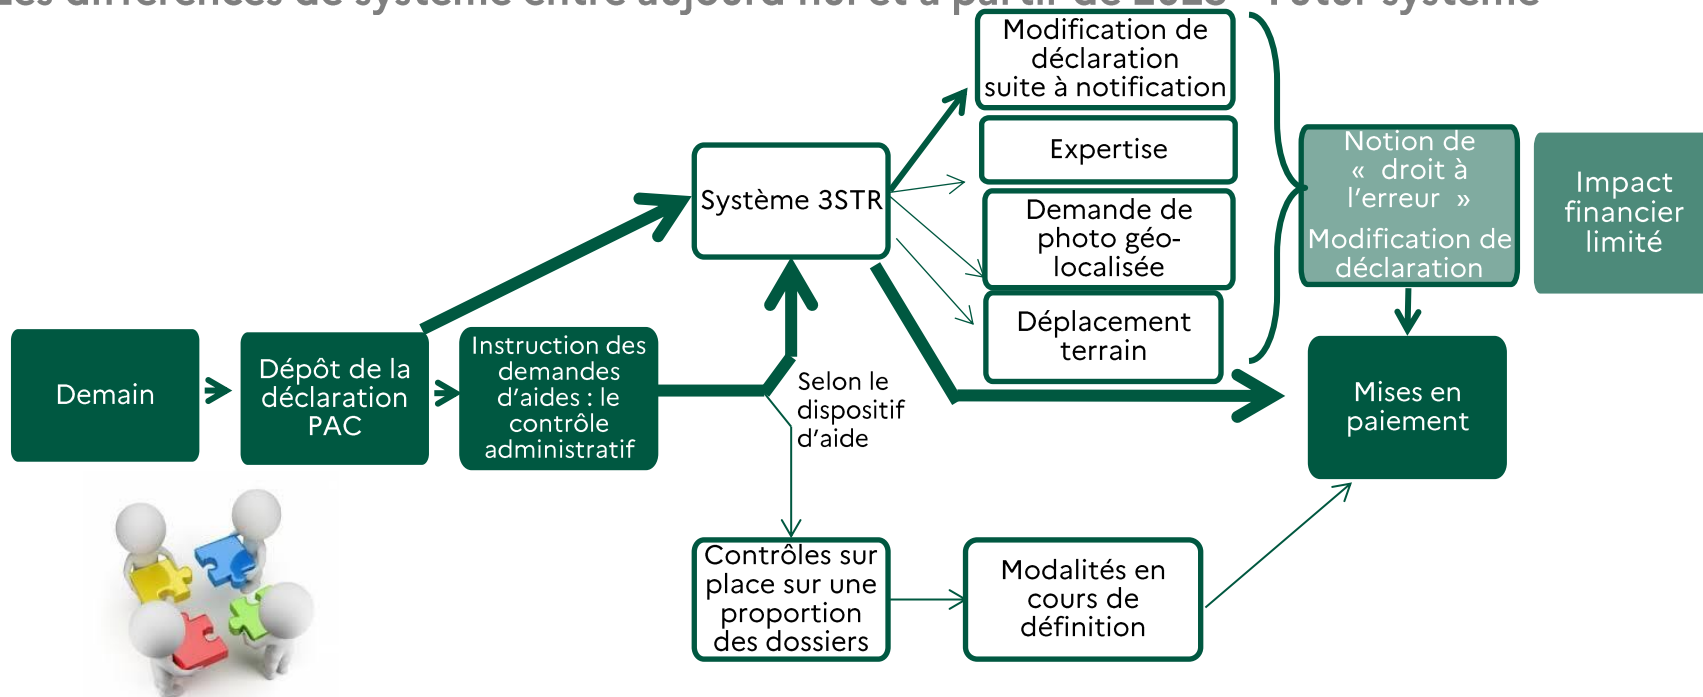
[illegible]

Modification de déclaration suite à notification

Expertise

Demande de photo géo-localisée

Déplacement terrain

Système 3STR

Notion de « droit à l'erreur »

Modification de déclaration

Impact financier limité

Demain

Dépôt de la déclaration PAC

Instruction des demandes d'aides : le contrôle administratif

Selon le dispositif d'aide

Mises en paiement

Contrôles sur place sur une proportion des dossiers

Modalités en cours de définition